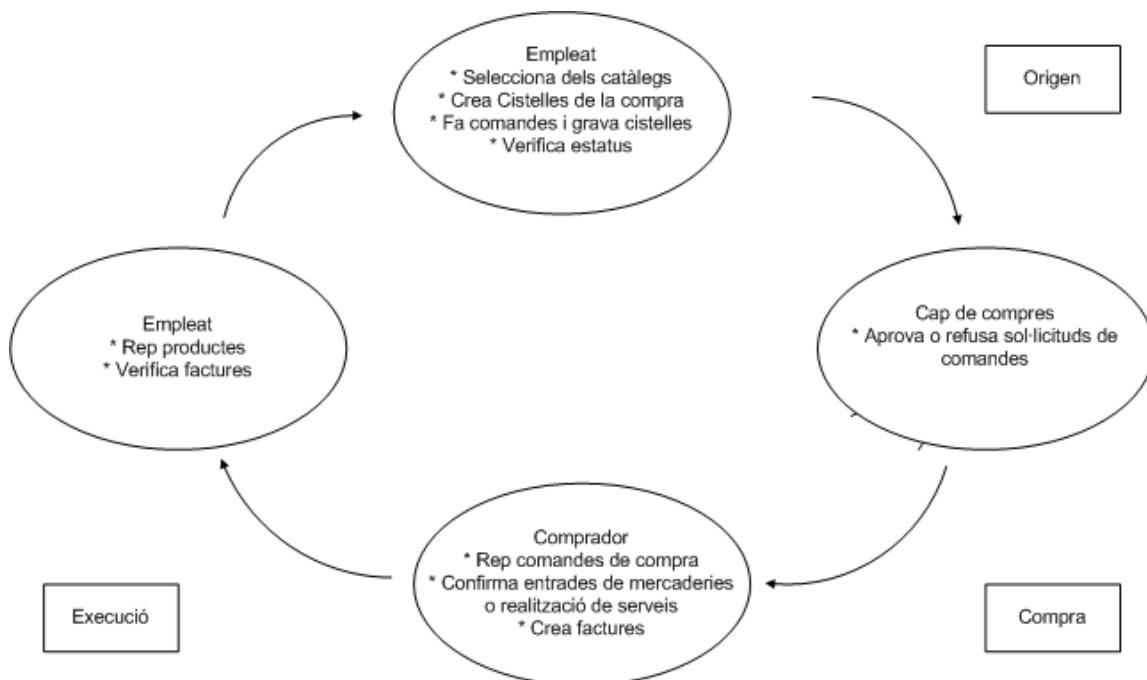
Empleat
* Selecciona dels catàlegs
* Crea Cistelles de la compra
* Fa comandes i grava cistelles
* Verifica estatus

Origen

Cap de compres
* Aprova o refusa sol·licituds de comandes

Compra

Comprador
* Rep comandes de compra
* Confirma entrades de mercaderies o realització de serveis
* Crea factures

Execució

Empleat
* Rep productes
* Verifica factures